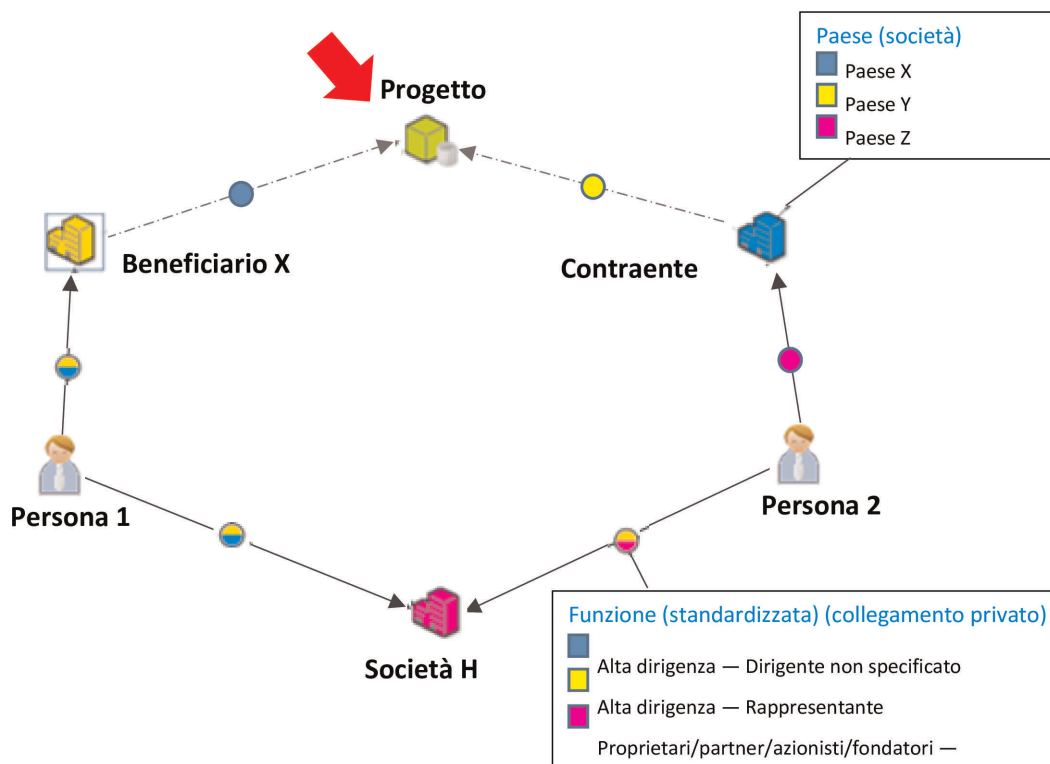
Paese (società)
Paese X
Paese Y
Paese Z

Progetto

Beneficiario X

Contraente

Persona 1

Persona 2

Società H

Funzione (standardizzata) (collegamento privato)
Alta dirigenza — Dirigente non specificato
Alta dirigenza — Rappresentante
Proprietari/partner/azionisti/fondatori —